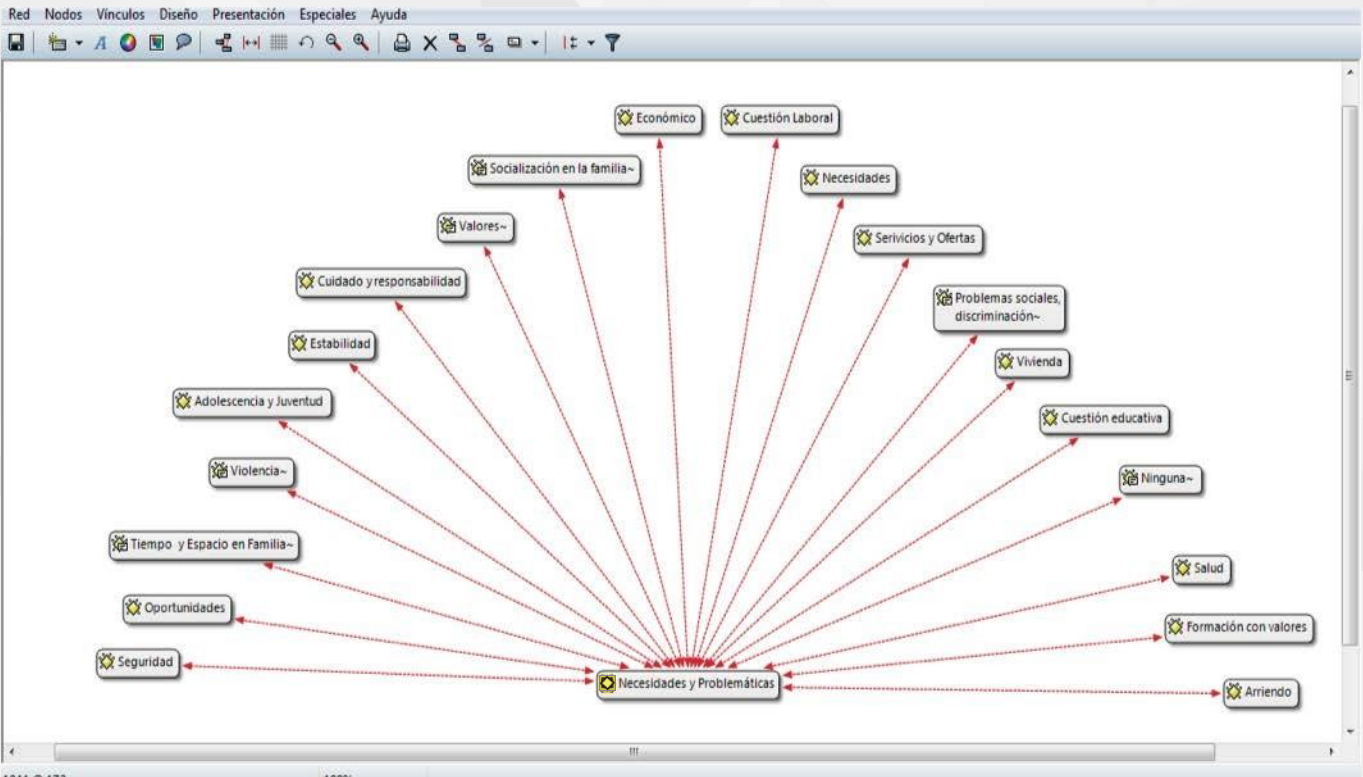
Red Nodos Vínculos Diseño Presentación Especiales Ayuda

Económico
Cuestión Laboral
Socialización en la familia~
Necesidades
Valores~
Serivicios y Ofertas
Cuidado y responsabilidad
Problemas sociales, discriminación~
Estabilidad
Vivienda
Adolescencia y Juventud
Cuestión educativa
Violencia~
Ninguna~
Tiempo y Espacio en Familia~
Salud
Oportunidades
Formación con valores
Seguridad
Necesidades y Problemáticas
Arriendo

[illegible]